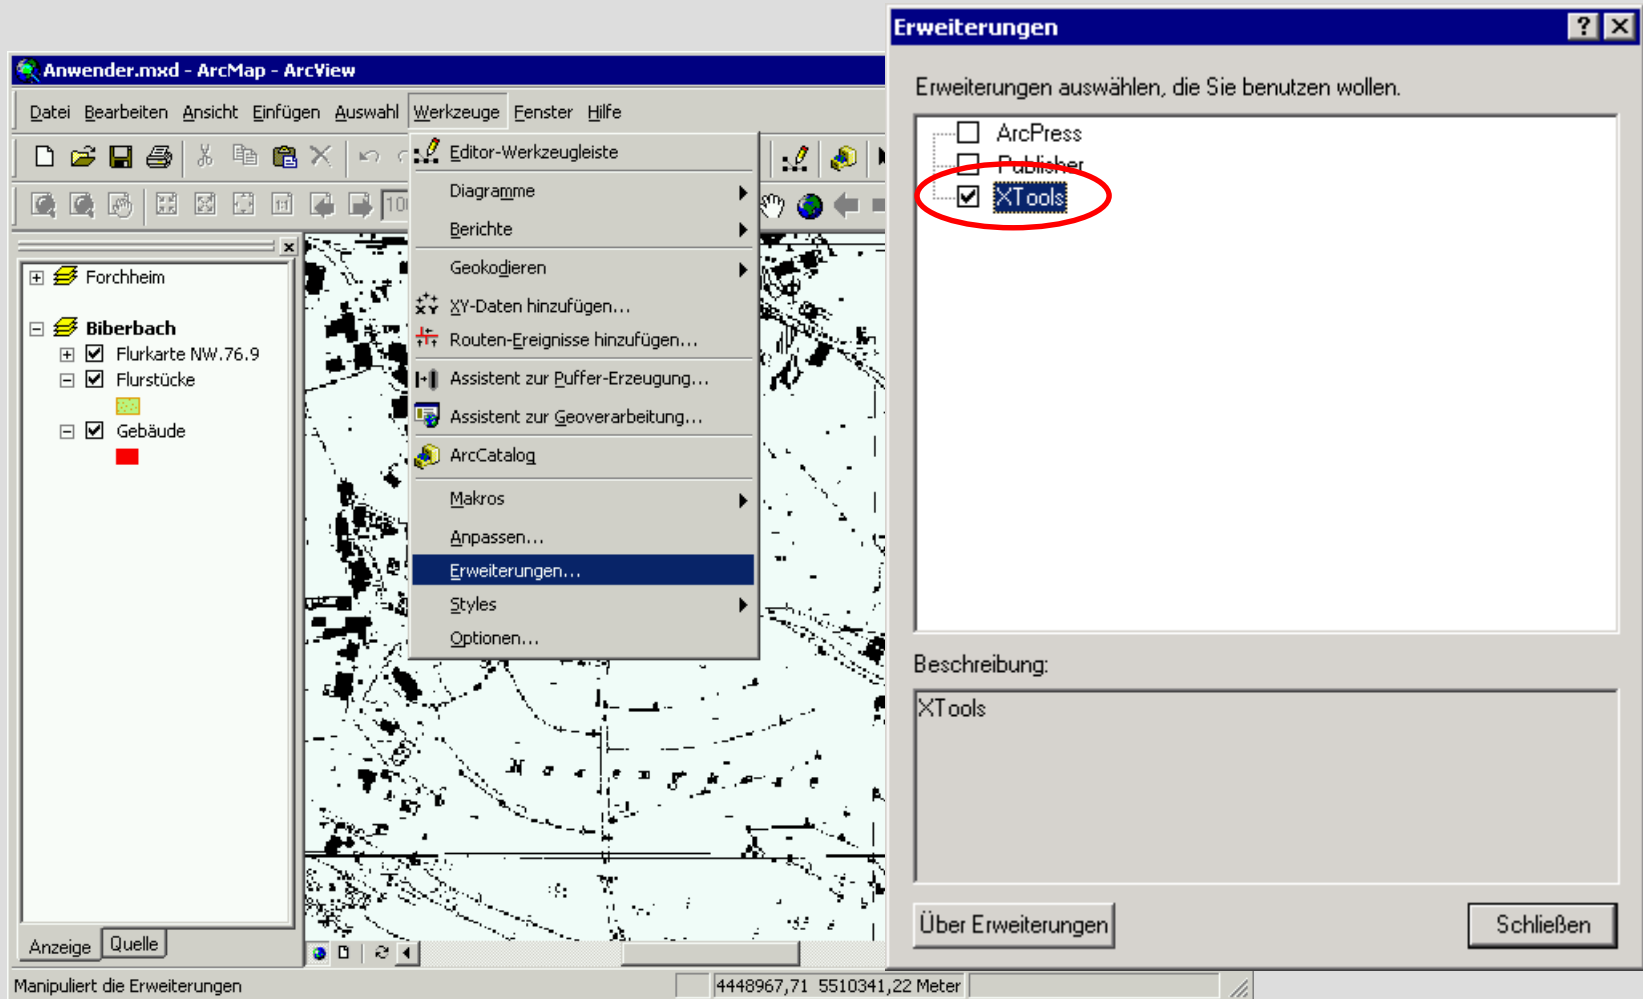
Anwender.mxd - ArcMap - ArcView

Datei Bearbeiten Ansicht Einfügen Auswahl Werkzeuge Fenster Hilfe

Editor-Werkzeugleiste
Diagramme
Berichte
Geokodieren
XY-Daten hinzufügen...
Routen-Ereignisse hinzufügen...
Assistent zur Puffer-Erzeugung...
Assistent zur Geoverarbeitung...
ArcCatalog
Makros
Anpassen...
Erweiterungen...
Styles
Optionen...

Forchheim
Biberbach
Flurkarte NW.76.9
Flurstücke
Gebäude

Anzeige Quelle

Manipuliert die Erweiterungen
4448967,71 5510341,22 Meter

Erweiterungen
Erweiterungen auswählen, die Sie benutzen wollen.
ArcPress
Publisher
XTools
Beschreibung:
XTools
Über Erweiterungen
Schließen